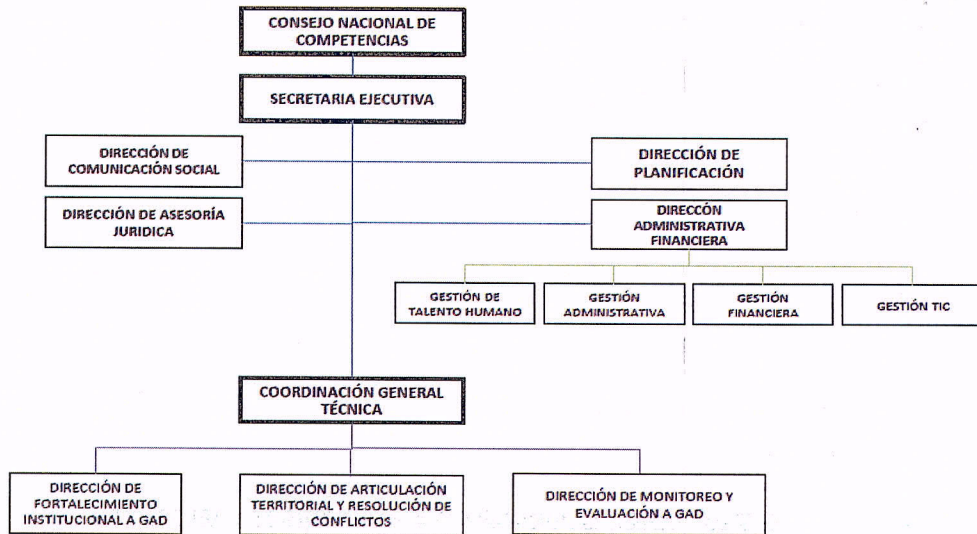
CONSEJO NACIONAL DE COMPETENCIAS

SECRETARIA EJECUTIVA

DIRECCIÓN DE COMUNICACIÓN SOCIAL

DIRECCIÓN DE PLANIFICACIÓN

DIRECCIÓN DE ASESORÍA JURIDICA

DIRECCÓN ADMINISTRATIVA FINANCIERA

GESTIÓN DE TALENTO HUMANO

GESTIÓN ADMINISTRATIVA

GESTIÓN FINANCIERA

GESTIÓN TIC

COORDINACIÓN GENERAL TÉCNICA

DIRECCIÓN DE FORTALECIMIENTO INSTITUCIONAL A GAD

DIRECCIÓN DE ARTICULACIÓN TERRITORIAL Y RESOLUCIÓN DE CONFLICTOS

DIRECCIÓN DE MONITOREO Y EVALUACIÓN A GAD